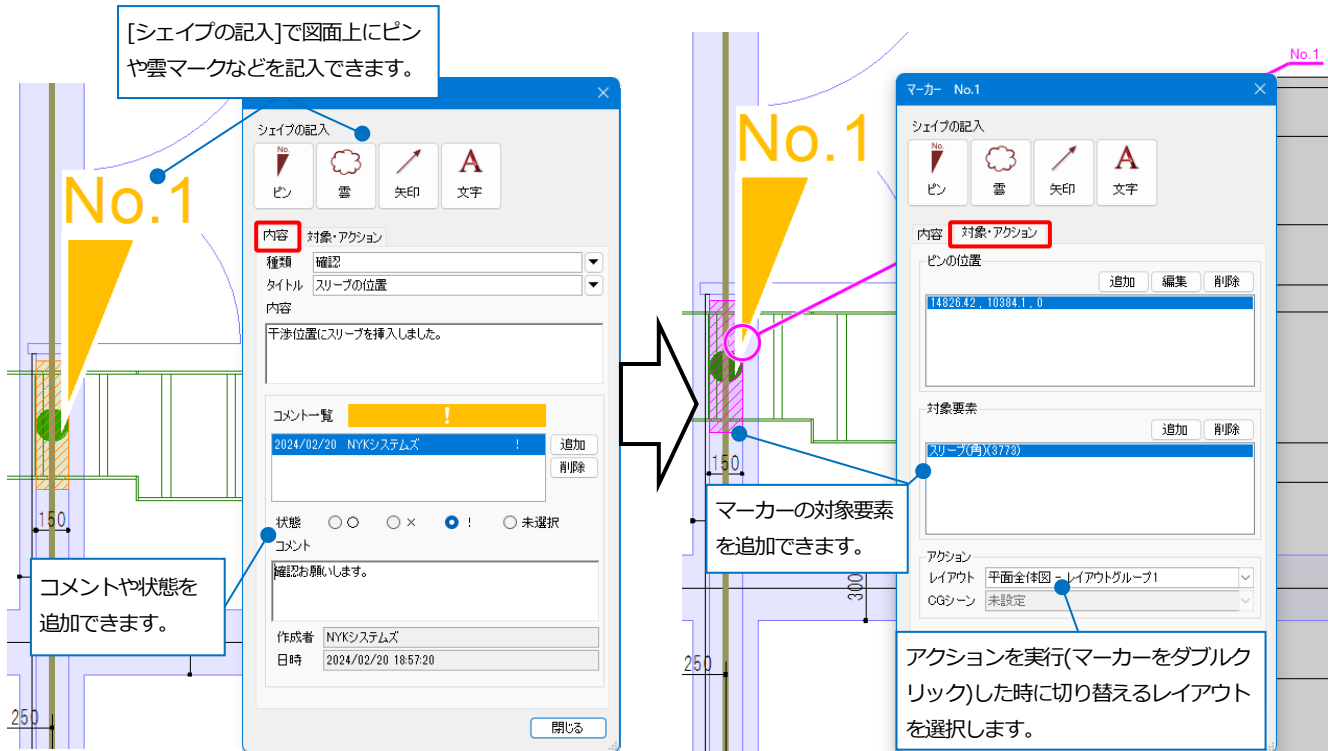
[シェイプの記入]で図面上にピンや雲マークなどを記入できます。

No.1

シェイプの記入

No.

ピン

雲

矢印

A

文字

内容

対象・アクション

種類 確認

タイトル スリーブの位置

内容

干渉位置にスリーブを挿入しました。

コメント一覧

!

2024/02/20 NYKシステムズ !

追加

削除

状態 ○○ ○× ●! ○未選択

コメント

確認お願いします。

作成者 NYKシステムズ

日時 2024/02/20 18:57:20

閉じる

コメントや状態を追加できます。

150

250

No.1

マーカー No.1

シェイプの記入

No.

ピン

雲

矢印

A

文字

内容

対象・アクション

ピンの位置

追加

編集

削除

14826.42 , 10384.1 , 0

対象要素

追加

削除

スリーブ(角)(3773)

アクション

レイアウト 平面全体図 - レイアウトグループ1

CGシーン 未設定

マーカーの対象要素を追加できます。

アクションを実行(マーカーをダブルクリック)した時に切り替えるレイアウトを選択します。

No.1

150

300

250